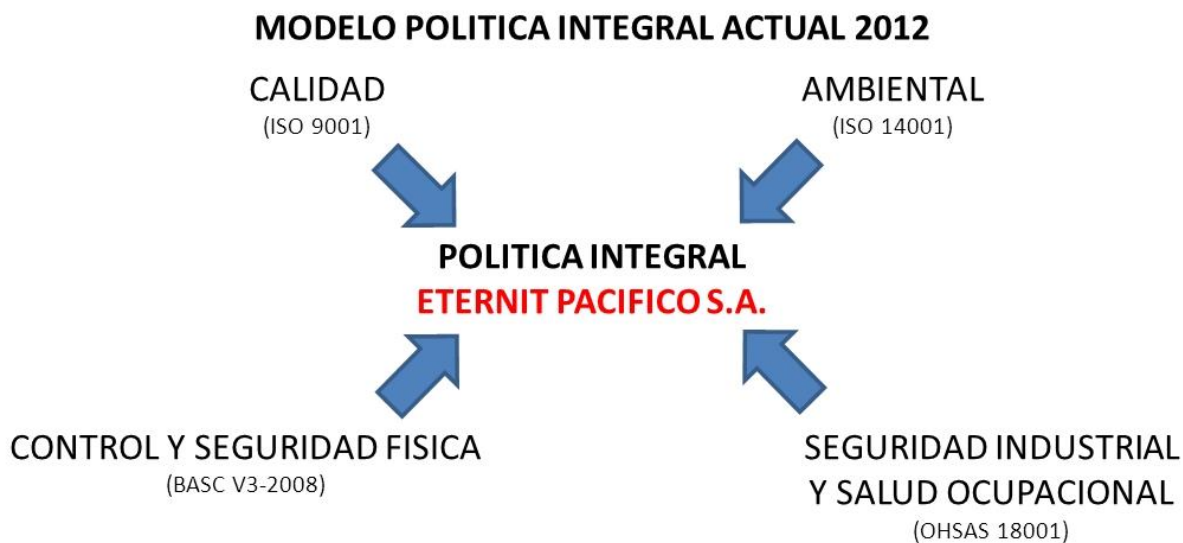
MODELO POLITICA INTEGRAL ACTUAL 2012

CALIDAD
(ISO 9001)

AMBIENTAL
(ISO 14001)

POLITICA INTEGRAL
ETERNIT PACIFICO S.A.

CONTROL Y SEGURIDAD FISICA
(BASC V3-2008)

SEGURIDAD INDUSTRIAL
Y SALUD OCUPACIONAL
(OHSAS 18001)